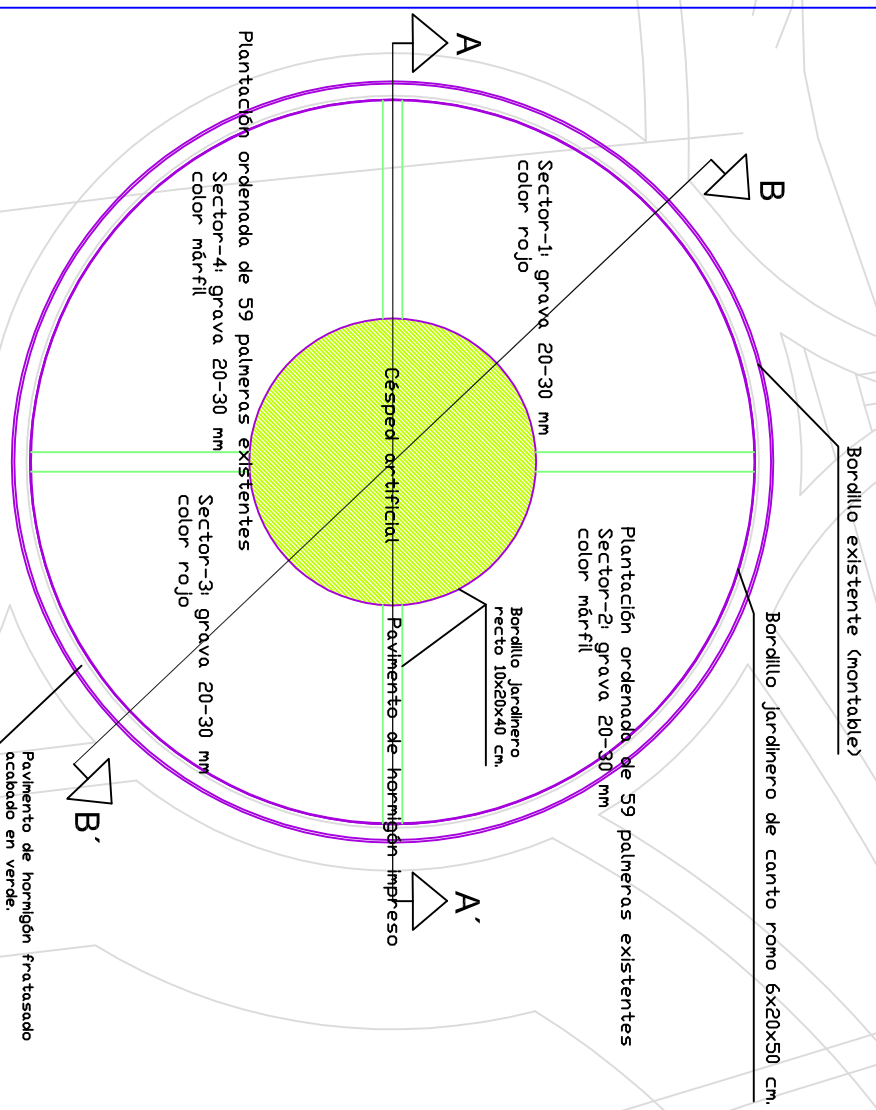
A

B

Sector-1: grava 20-30 mm
color rojo

Plantación ordenada de 59 palmeras existentes
Sector-4: grava 20-30 mm
color márfil

Césped artificial

Bordillo existente (montable)

Bordillo jardinero de canto romo 6x20x50 cm.

Plantación ordenada de 59 palmeras existentes
Sector-2: grava 20-30 mm
color márfil

Sector-3: grava 20-30 mm
color rojo

Bordillo jardinero
recto 10x20x40 cm.

Pavimento de hormigón impreso

A´

B´

Pavimento de hormigón fratasado
acabado en verde.